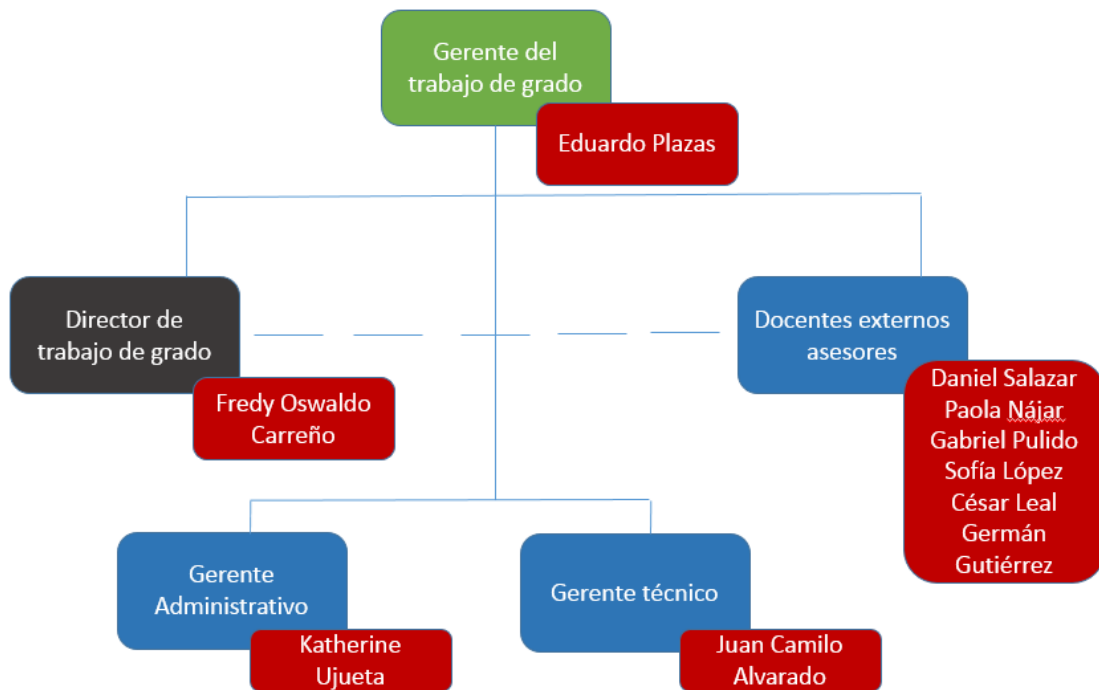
Gerente del trabajo de grado

Eduardo Plazas

Director de trabajo de grado

Fredy Oswaldo Carreño

Docentes externos asesores

Daniel Salazar
Paola Nájar
Gabriel Pulido
Sofía López
César Leal
Germán Gutiérrez

Gerente Administrativo

Katherine Ujueta

Gerente técnico

Juan Camilo Alvarado